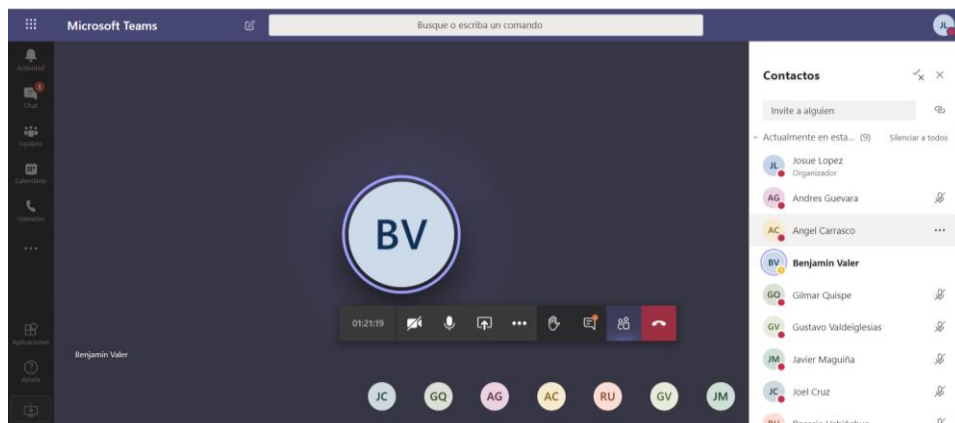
Microsoft Teams

Busque o escriba un comando

JL

Actividad

1

Chat

Equipos

Calendario

Llamadas

...

Aplicaciones

Ayuda

BV

01:21:19

...

Benjamin Valer

JC GQ AG AC RU GV JM

Contactos

Invite a alguien

Actualmente en esta... (9) Silenciar a todos

JL Josue Lopez
Organizador

AG Andres Guevara

AC Angel Carrasco ...

BV Benjamin Valer

GQ Gilmar Quispe

GV Gustavo Valdeiglesias

JM Javier Maguiña

JC Joel Cruz

RU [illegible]